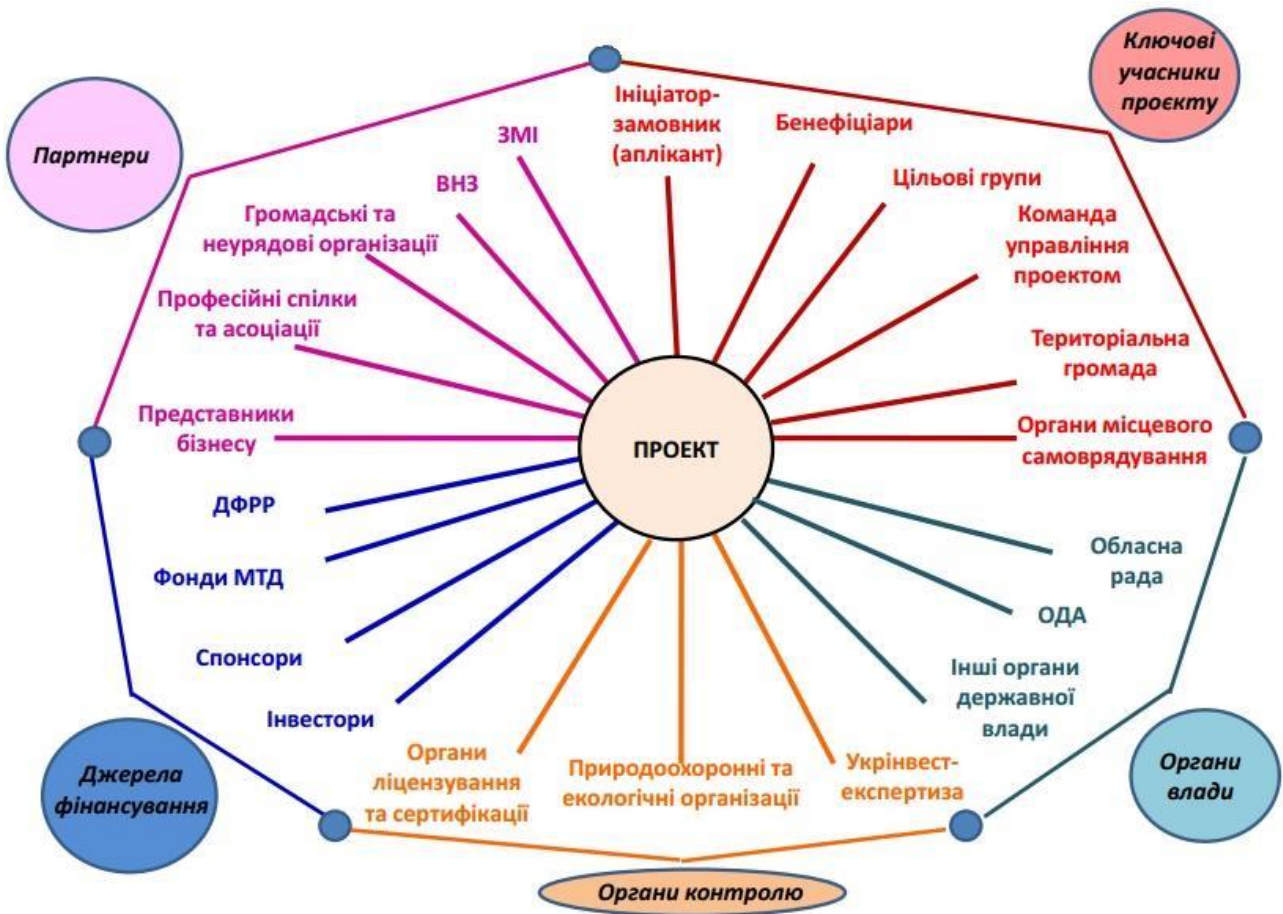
Ключові учасники проєкту

Партнери

Ініціатор-замовник (аплікант)

Бенефіціари

ЗМІ

Цільові групи

ВНЗ

Громадські та неурядові організації

Команда управління проектом

Професійні спілки та асоціації

Територіальна громада

Представники бізнесу

ПРОЕКТ

Органи місцевого самоврядування

ДФРР

Фонди МТД

Обласна рада

ОДА

Спонсори

Інші органи державної влади

Інвестори

Органи ліцензування та сертифікації

Природоохоронні та екологічні організації

Укрінвест-експертиза

Джерела фінансування

Органи влади

Органи контролю